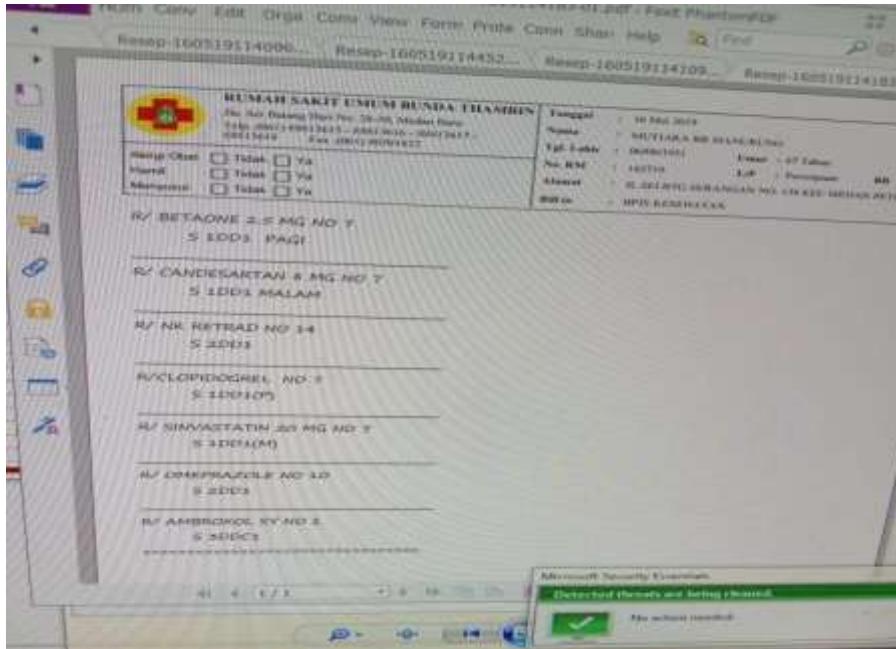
Hom Conv Edit Orga Comi View Form Prote Conn Shar Help Find
- Foxit PhantomPDF

Resep-1605191140006... Resep-160519114452... Resep-160519114109... Resep-16051911418...

RUMAH SAKIT UMUM BUNDA THAMRIN
Jln. Sei Batang Hari No. 28-30, Medan Baru
Telp. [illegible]
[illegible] Fax. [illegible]

Tanggal : 16 Mei 2019
Nama : MUTIARA BR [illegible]
Tgl. Lahir : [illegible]
No. RM : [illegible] Umur : 67 Tahun
L/P : Perempuan BB
Alamat : JL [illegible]
Bill to : BPJS KESEHATAN

Sirup Obat ☐ Tidak ☐ Ya
Puyer ☐ Tidak ☐ Ya
Menyusui ☐ Tidak ☐ Ya

R/ BETAONE 2.5 MG NO 7
S 1DD1 PAGI

R/ CANDESARTAN 8 MG NO 7
S 1DD1 MALAM

R/ NK RETRAD NO 14
S 2DD1

R/CLOPIDOGREL NO 7
S 1DD1(P)

R/ SIMVASTATIN 20 MG NO 7
S 1DD1(M)

R/ OMEPRAZOLE NO 10
S 2DD1

R/ AMBROXOL SY NO 1
S 3DDC1
------------------------------

1 / 1

Microsoft Security Essentials
Detected threats are being cleaned.
No action needed